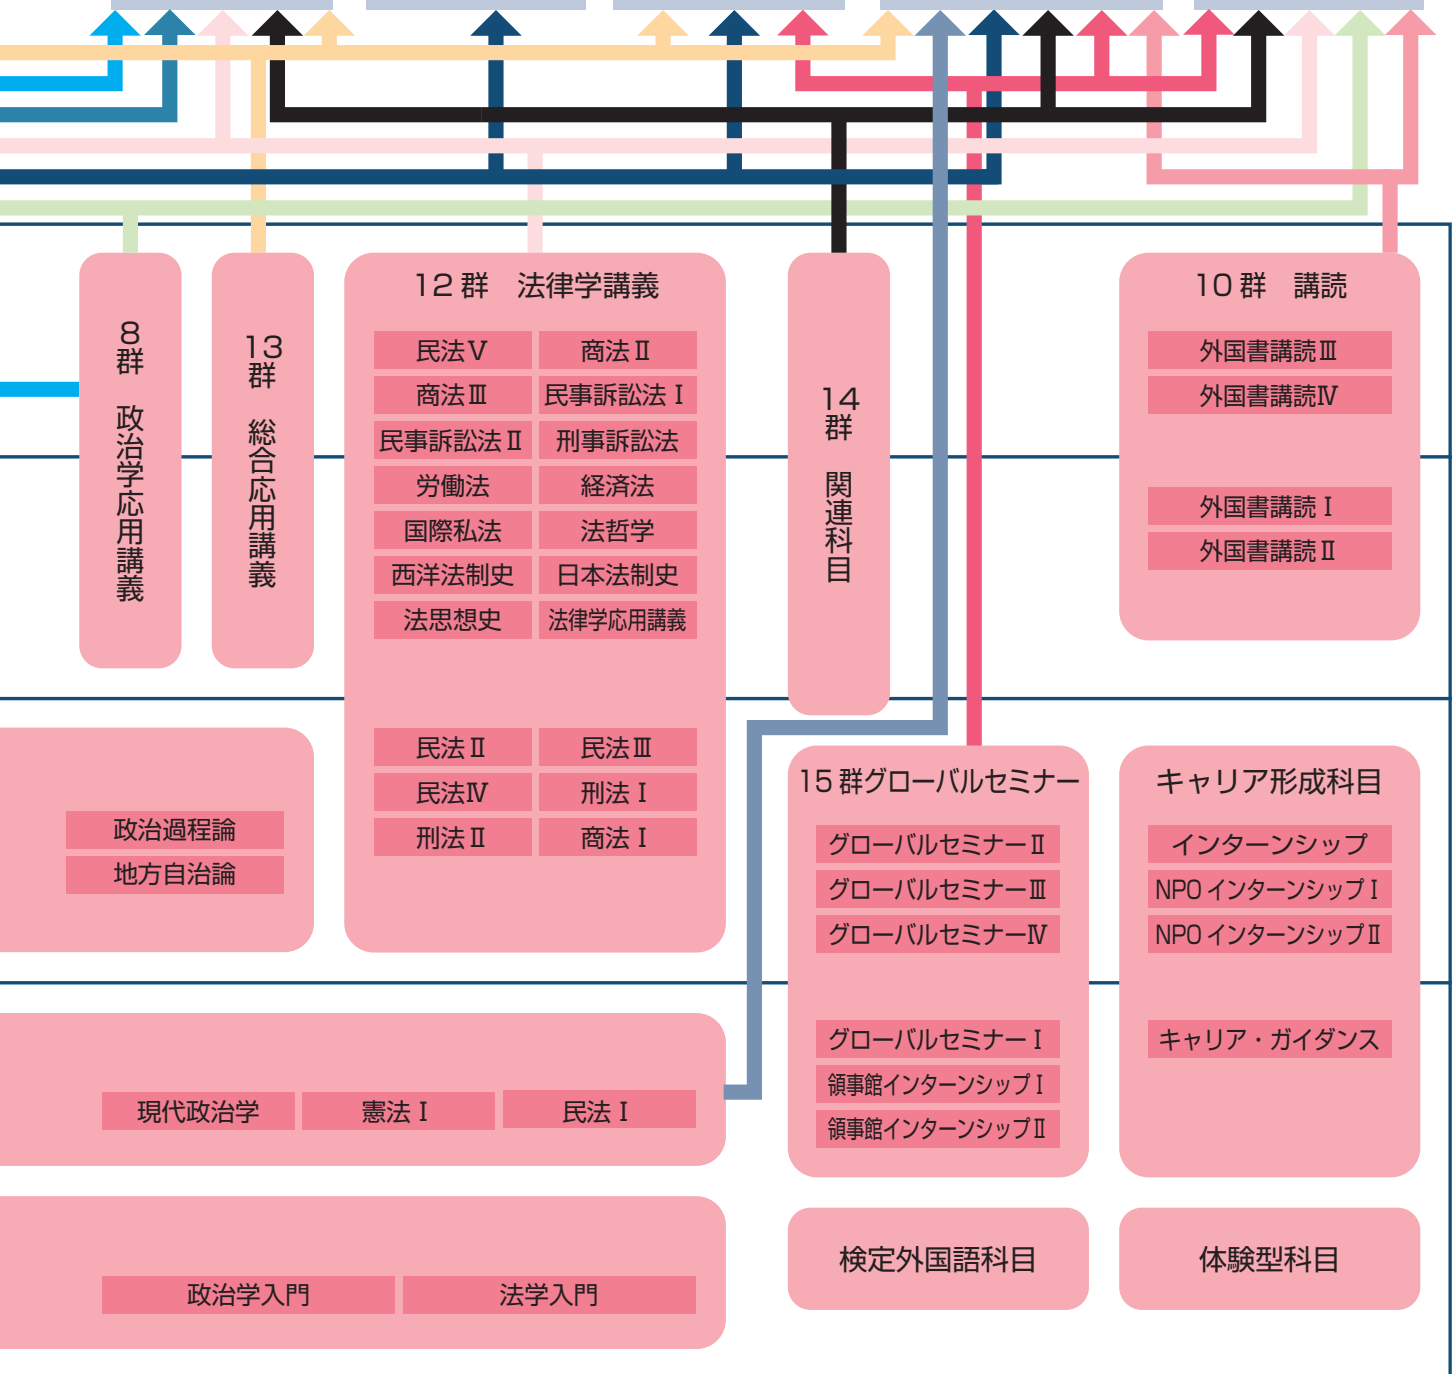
8群 政治学応用講義

13群 総合応用講義

12群 法律学講義

民法Ⅴ
商法Ⅱ
商法Ⅲ
民事訴訟法Ⅰ
民事訴訟法Ⅱ
刑事訴訟法
労働法
経済法
国際私法
法哲学
西洋法制史
日本法制史
法思想史
法律学応用講義

民法Ⅱ
民法Ⅲ
民法Ⅳ
刑法Ⅰ
刑法Ⅱ
商法Ⅰ

14群 関連科目

10群 講読

外国書講読Ⅲ
外国書講読Ⅳ

外国書講読Ⅰ
外国書講読Ⅱ

政治過程論
地方自治論

15群グローバルセミナー

グローバルセミナーⅡ
グローバルセミナーⅢ
グローバルセミナーⅣ

グローバルセミナーⅠ
領事館インターンシップⅠ
領事館インターンシップⅡ

キャリア形成科目

インターンシップ
NPOインターンシップⅠ
NPOインターンシップⅡ

キャリア・ガイダンス

現代政治学
憲法Ⅰ
民法Ⅰ

政治学入門
法学入門

検定外国語科目

体験型科目